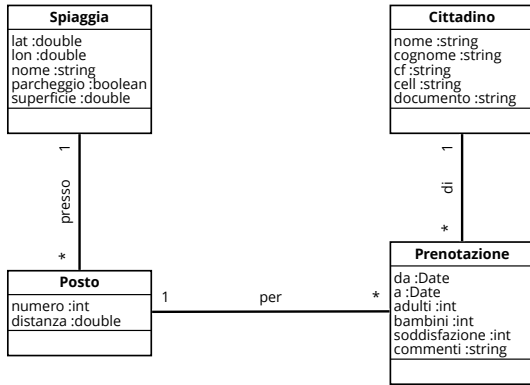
Spiaggia
lat :double
lon :double
nome :string
parcheggio :boolean
superficie :double

Cittadino
nome :string
cognome :string
cf :string
cell :string
documento :string

1
presso
*

1
di
*

Posto
numero :int
distanza :double

1
per
*

Prenotazione
da :Date
a :Date
adulti :int
bambini :int
soddisfazione :int
commenti :string